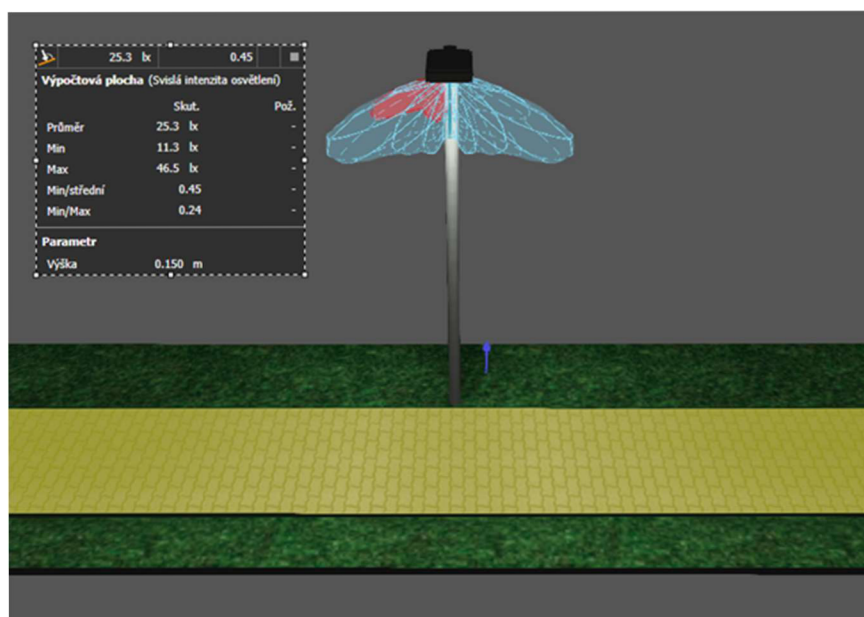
25.3 lx 0.45

**Výpočtová plocha** (Svislá intenzita osvětlení)

| | Skut. | Pož. |
|---|---|---|
| Průměr | 25.3 lx | - |
| Min | 11.3 lx | - |
| Max | 46.5 lx | - |
| Min/střední | 0.45 | - |
| Min/Max | 0.24 | - |

**Parametr**

Výška 0.150 m